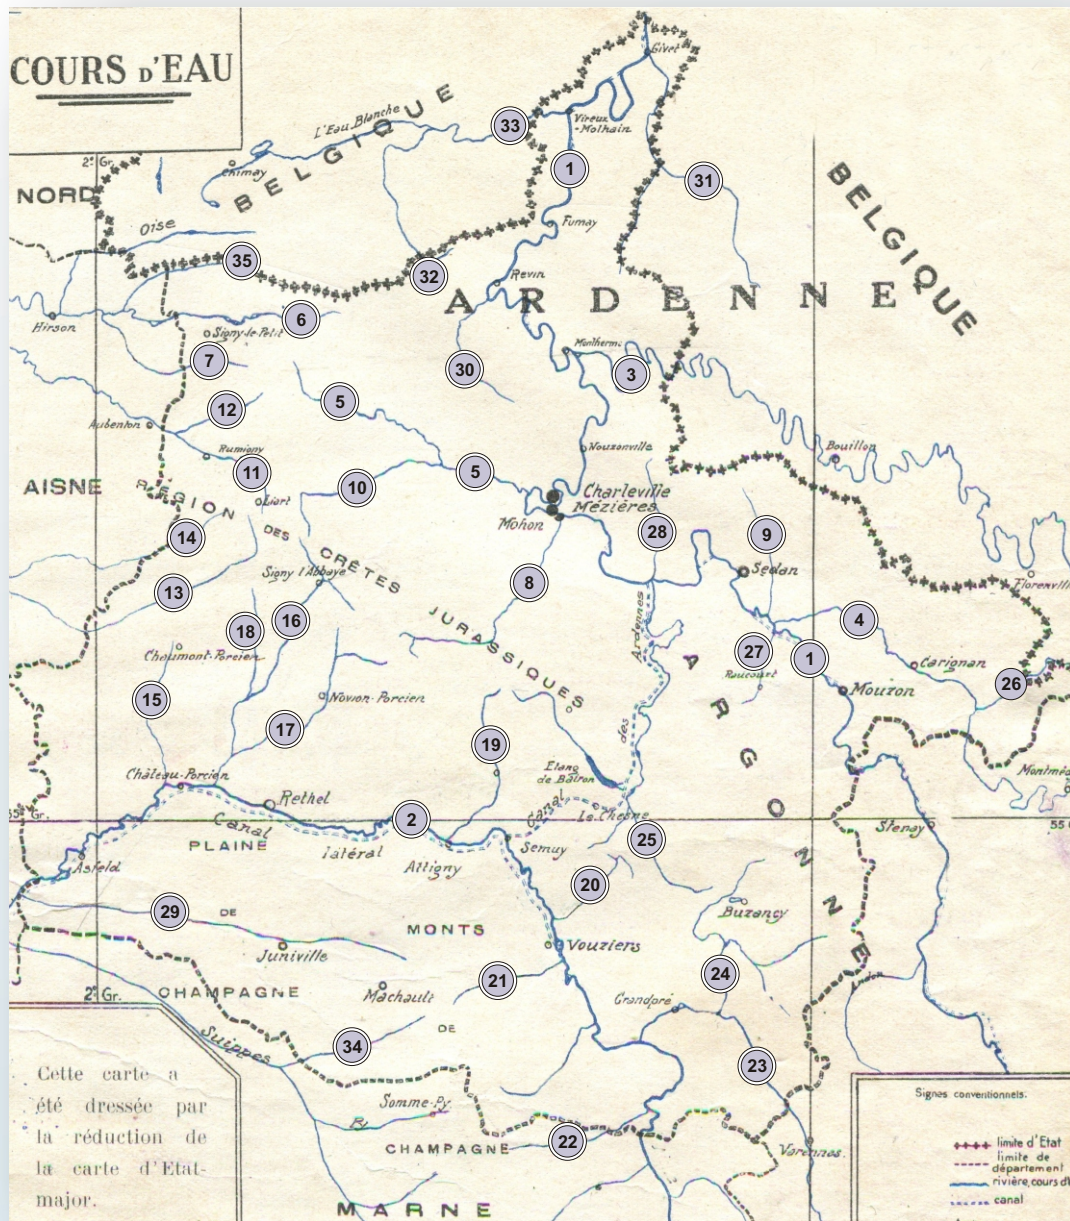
COURS D'EAU

Givet
L'Eau Blanche
BELGIQUE
33
Vireux-Molhain
1
Chimay
31
NORD
2° Gr.
BELGIQUE
Oise
Fumay
35
32
Revin
ARDENNE
Hirson
6
Signy-le-Petit
Monthermé
7
30
3
12
5
Aubenton
Rumigny
Nouzonville
Bouillon
AISNE
11
10
5
RÉGION
Liart
Charleville
Mézières
14
DES
Mohon
28
9
CRÊTES
Signy l'Abbaye
Sedan
13
8
Florenville
16
JURASSIQUES
18
Ardennes
4
27
1
Chaumont-Porcien
Raucourt
Carignan
15
ARGONNE
Mouzon
26
Novion-Porcien
des
17
19
Château-Porcien
Etang de Bairon
Montmédy
Rethel
Canal
55 Gr.
2
La Chesne
Stenay
55
PLAINE
Canal
25
latéral
Semuy
Asfeld
Attigny
20
29
DE
Buzancy
MONTS
Vouziers
Juniville
21
24
2° Gr.
CHAMPAGNE
Machault
Grandpré
DE
34
Suippes
23
Cette carte a été dressée par la réduction de la carte d'Etat-major.
Somme-Py
Py
22
CHAMPAGNE
Varennes
MARNE
Signes conventionnels.
limite d'Etat
limite de département
rivière, cours d'
canal